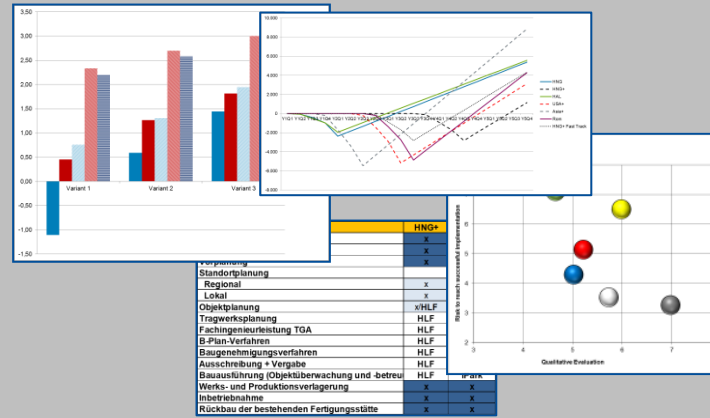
3,50
3,00
2,50
2,00
1,50
1,00
0,50
0,00
-0,50
-1,00
-1,50
Variant 1
Variant 2
Variant 3

10.000
8.000
6.000
4.000
2.000
0
-2.000
-4.000
-6.000
-8.000
HNG
HNG+
HAL
USA+
Asia+
Russ
HNG+ Fast Track

| | HNG+ |
|---|---|
| | x |
| Vorplanung | x |
| | x |
| Standortplanung | |
| Regional | x |
| Lokal | x |
| Objektplanung | x/HLF |
| Tragwerksplanung | HLF |
| Fachingenieurleistung TGA | HLF |
| B-Plan-Verfahren | HLF |
| Baugenehmigungsverfahren | HLF |
| Ausschreibung + Vergabe | HLF |
| Bauausführung (Objektüberwachung und -betreu | iPark |
| Werks- und Produktionsverlagerung | x |
| Inbetriebnahme | x |
| Rückbau der bestehenden Fertigungsstätte | x |

Risk to reach successful implementation
3
4
5
6
7
Qualitative Evaluation